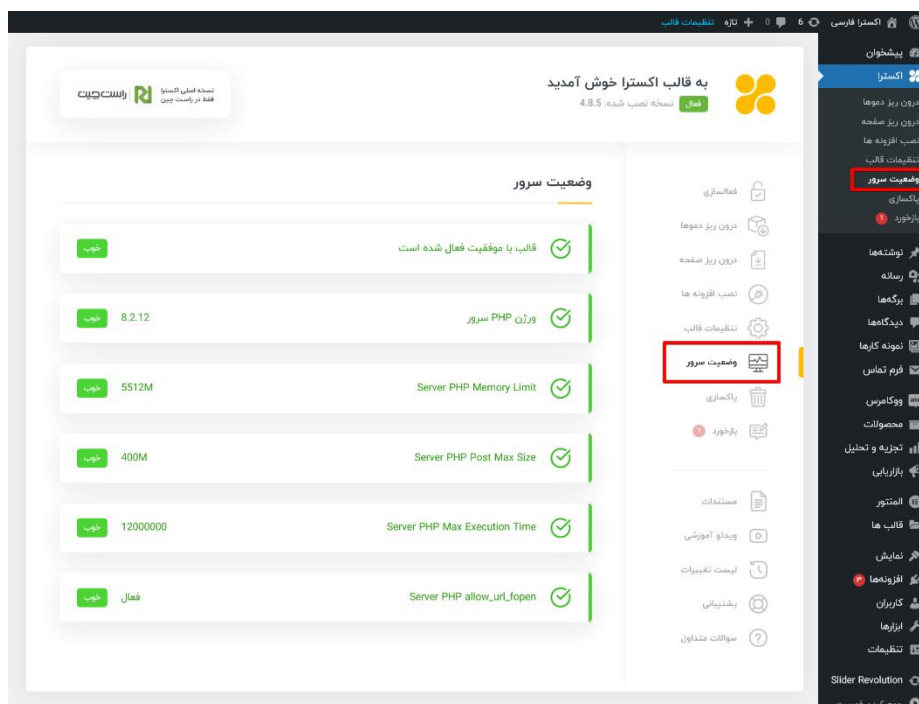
اکسترا فارسی 6 0 تازه تنظیمات قالب

پیشخوان
اکسترا
درون ریز دموها
درون ریز صفحه
نصب افزونه ها
تنظیمات قالب
وضعیت سرور
پاکسازی
بازخورد 1
نوشته‌ها
رسانه
برگه‌ها
دیدگاه‌ها
نمونه کارها
فرم تماس
ووکامرس
محصولات
تجزیه و تحلیل
بازاریابی
المنتور
قالب ها
نمایش
افزونه‌ها 3
کاربران
ابزارها
تنظیمات
Slider Revolution

به قالب اکسترا خوش آمدید
فعال نسخه نصب شده: 4.8.5

نسخه اصلی اکسترا فقط در راست چین
راست‌چین

فعالسازی
درون ریز دموها
درون ریز صفحه
نصب افزونه ها
تنظیمات قالب
وضعیت سرور
پاکسازی
بازخورد 1
مستندات
ویدئو آموزشی
لیست تغییرات
پشتیبانی
سوالات متداول

وضعیت سرور

| | | |
|---|---|---|
| قالب با موفقیت فعال شده است | | خوب |
| ورژن PHP سرور | 8.2.12 | خوب |
| Server PHP Memory Limit | 5512M | خوب |
| Server PHP Post Max Size | 400M | خوب |
| Server PHP Max Execution Time | 12000000 | خوب |
| Server PHP allow_url_fopen | فعال | خوب |